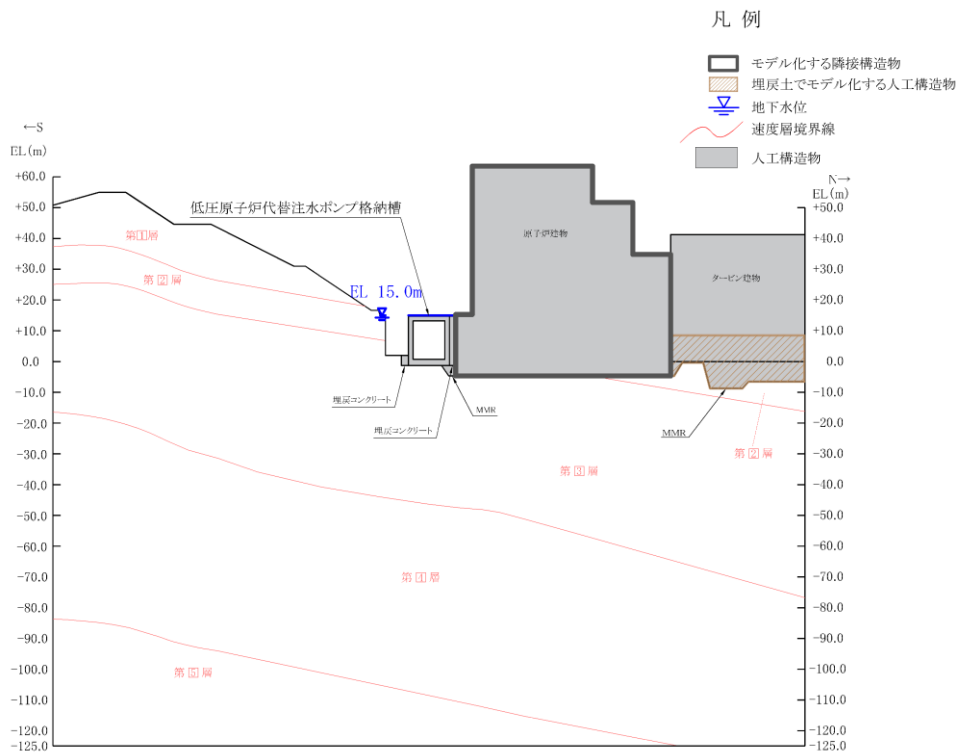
凡 例

モデル化する隣接構造物
埋戻土でモデル化する人工構造物
地下水位
速度層境界線
人工構造物

←S
EL(m)

N→
EL(m)

+60.0
+50.0
+40.0
+30.0
+20.0
+10.0
0.0
-10.0
-20.0
-30.0
-40.0
-50.0
-60.0
-70.0
-80.0
-90.0
-100.0
-110.0
-120.0
-125.0

+50.0
+40.0
+30.0
+20.0
+10.0
0.0
-10.0
-20.0
-30.0
-40.0
-50.0
-60.0
-70.0
-80.0
-90.0
-100.0
-110.0
-120.0
-125.0

低圧原子炉代替注水ポンプ格納槽

EL 15.0m

第①層
第②層
原子炉建物
タービン建物
埋戻コンクリート
埋戻コンクリート
MMR
MMR
第②層
第③層
第④層
第⑤層